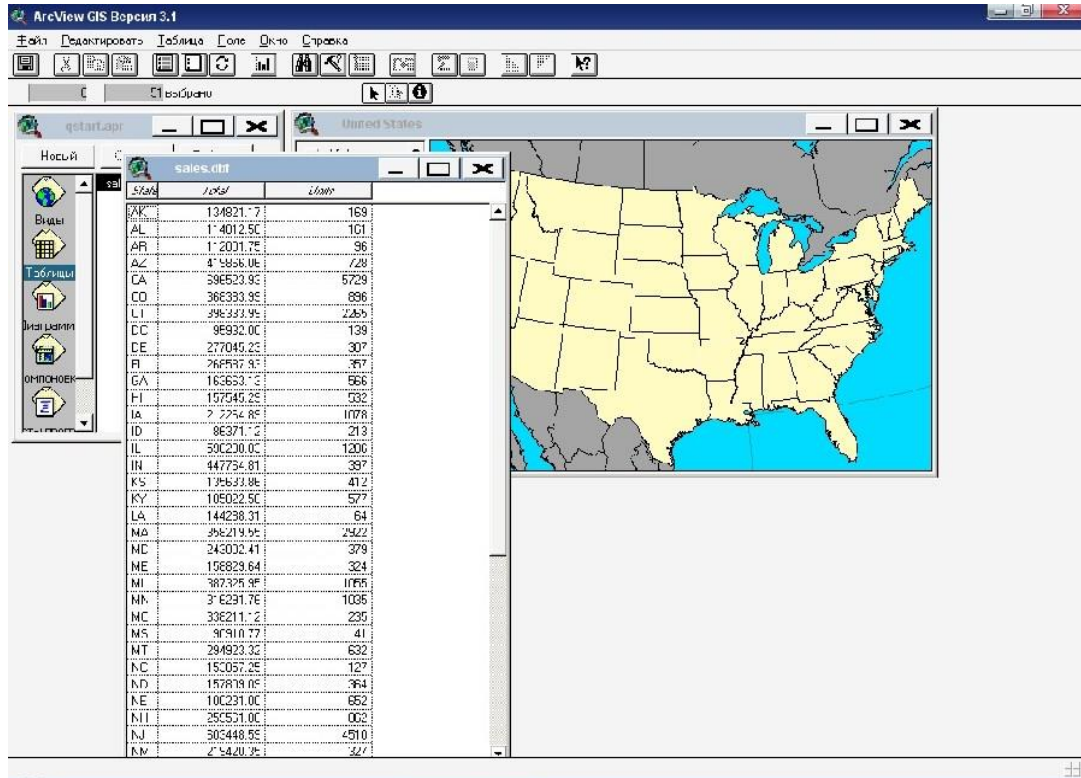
ArcView GIS Версия 3.1

Файл Редактировать Таблица Поле Окно Справка

0 51 выбрано

qstart.apr

Новый

Виды
Таблицы
Диаграммы
омпоновки

United States

sales.dbf

| State | Total | Units |
|---|---|---|
| AK | 134821.17 | 169 |
| AL | 114012.50 | 101 |
| AR | 112001.75 | 96 |
| AZ | 415856.06 | 728 |
| CA | 596523.93 | 5729 |
| CO | 368383.99 | 896 |
| CT | 398333.99 | 2265 |
| DC | 95932.00 | 139 |
| DE | 277045.23 | 307 |
| FL | 266587.93 | 357 |
| GA | 163653.13 | 566 |
| HI | 157545.29 | 532 |
| IA | 212254.85 | 1078 |
| ID | 86371.12 | 213 |
| IL | 500200.00 | 1200 |
| IN | 447734.81 | 397 |
| KS | 195633.86 | 412 |
| KY | 105022.50 | 577 |
| LA | 144298.31 | 64 |
| MA | 358219.55 | 2922 |
| MD | 243002.41 | 379 |
| ME | 158829.64 | 324 |
| MI | 387325.95 | 1055 |
| MN | 316291.76 | 1035 |
| MO | 338211.12 | 235 |
| MS | 90910.77 | 41 |
| MT | 294923.32 | 632 |
| NC | 150057.25 | 127 |
| ND | 157819.05 | 364 |
| NE | 100231.00 | 652 |
| NH | 255551.00 | 002 |
| NJ | 503448.59 | 4510 |
| NM | 275420.35 | 327 |